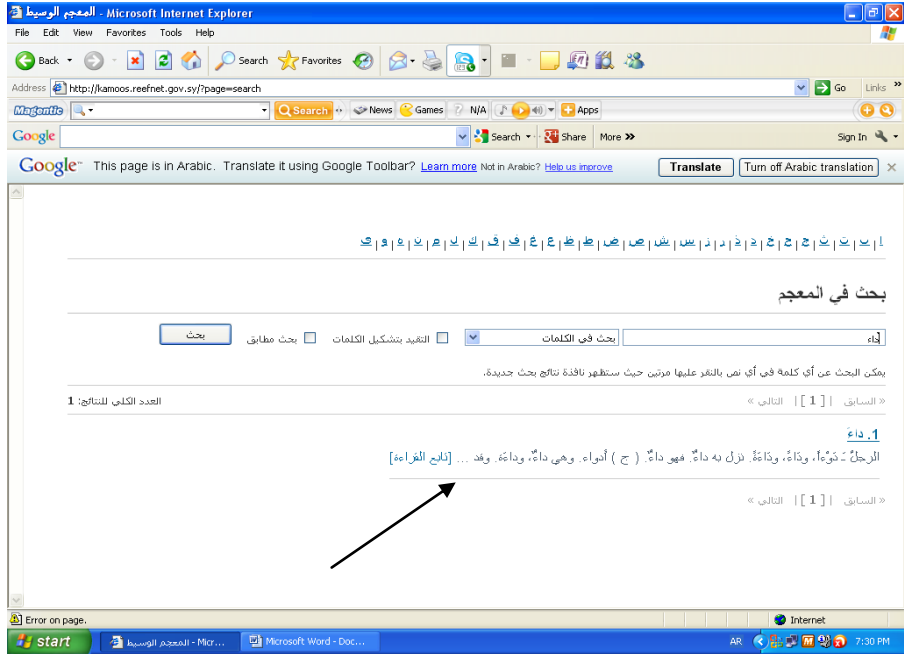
المعجم الوسيط - Microsoft Internet Explorer

File Edit View Favorites Tools Help

Back Search Favorites

Address http://kamoos.reefnet.gov.sy/?page=search Go Links »

Magentic Search News Games N/A Apps

Google Search Share More » Sign In

Google This page is in Arabic. Translate it using Google Toolbar? Learn more Not in Arabic? Help us improve Translate Turn off Arabic translation

ا | ب | ت | ث | ج | ح | خ | د | ذ | ر | ز | س | ش | ص | ض | ط | ظ | ع | غ | ف | ق | ك | ل | م | ن | ه | و | ي

بحث في المعجم

داء بحث في الكلمات التقيد بتشكيل الكلمات بحث مطابق بحث

يمكن البحث عن أي كلمة في أي نص بالنقر عليها مرتين حيث ستظهر نافذة نتائج بحث جديدة.

العدد الكلي للنتائج: 1

« السابق | [ 1 ] | التالي »

1. داءَ

الرجلُ ـَ دَوْءاً، وداءً، وداءَةً: نزل به داءٌ. فهو داءٌ. ( ج ) أَدواء. وهي داءٌ، وداءَةٌ. وقد ... [تابع القراءة]

« السابق | [ 1 ] | التالي »

Error on page. Internet

start المعجم الوسيط - Micr... Microsoft Word - Doc... AR 7:30 PM